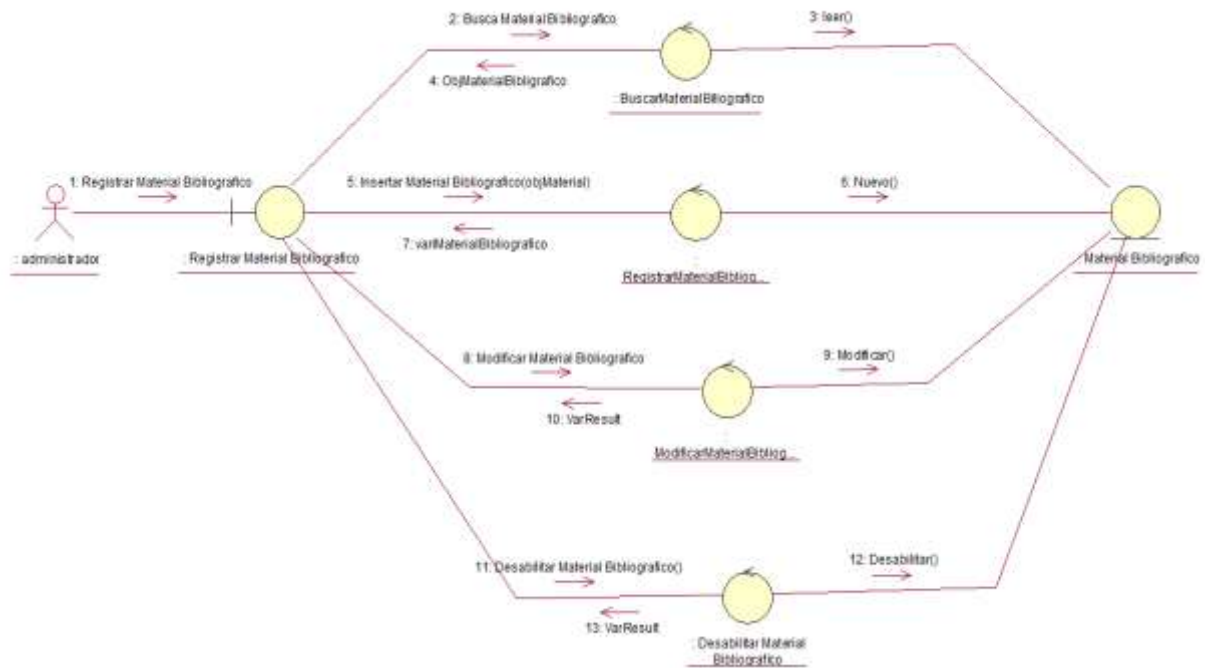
2: Busca MaterialBibilografico

3: leer()

4: ObjMaterialBibligrafico

BuscarMaterialBibligrafico

1: Registrar Material Bibliograficos

5: Insertar Material Bibliografico(objMaterial)

6: Nuevo()

: administrador

Registrar Material Bibliografico

7: varMaterialBibliografico

RegistrarMaterialBiblioq...

Material Bibliografico

8: Modificar Material Bibliografico

9: Modificar()

10: VarResult

ModificarMaterialBiblioq...

11: Desabilitar Material Bibliografico()

12: Desabilitar()

13: VarResult

Desabilitar Material Bibliografico